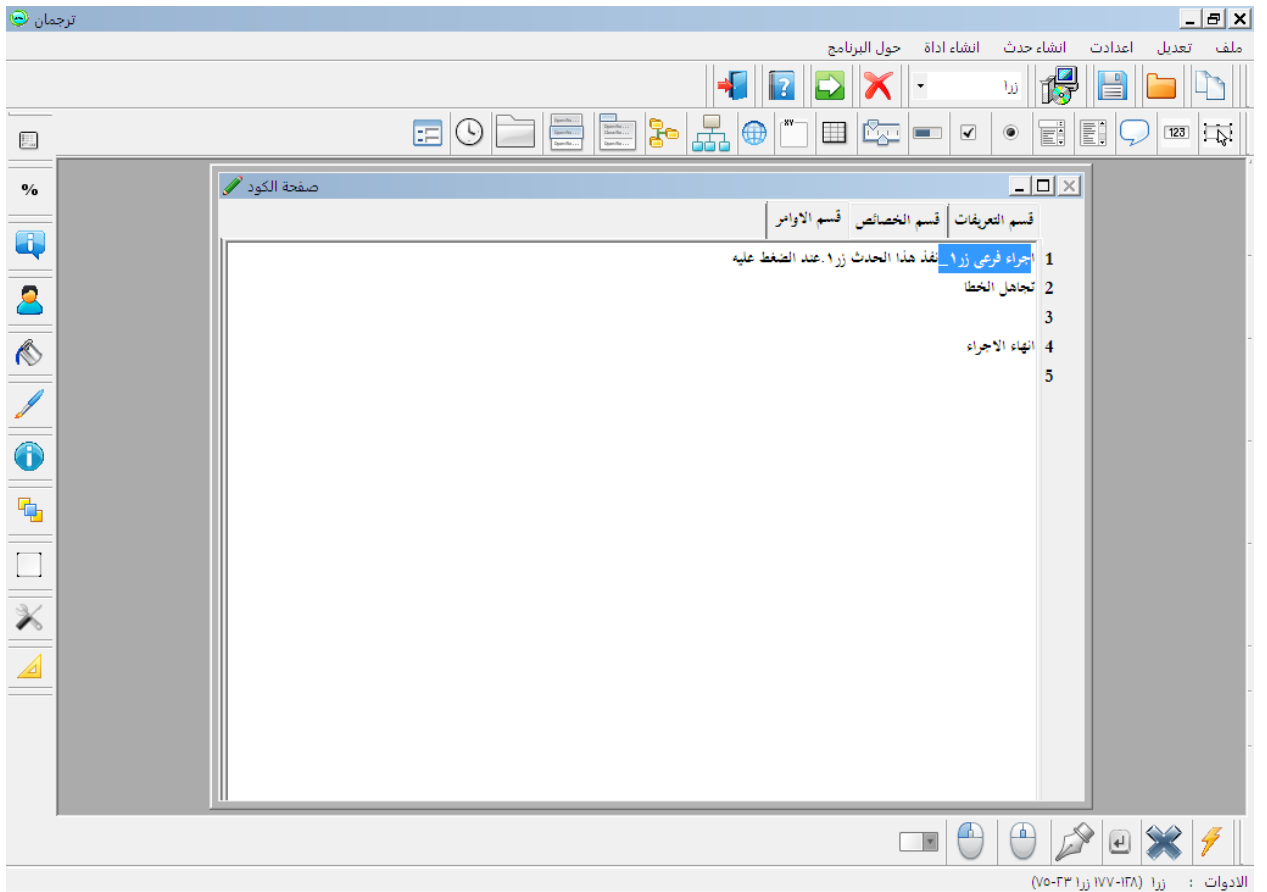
ترجمان

ملف تعديل اعدادت انشاء حدث انشاء اداة حول البرنامج

زر١

%

123

صفحة الكود

قسم التعريفات قسم الخصائص قسم الاوامر

1 اجراء فرعي زر١_نفذ هذا الحدث زر١.عند الضغط عليه
2 تجاهل الخطا
3
4 انهاء الاجراء
5

الادوات : زر١ (١٢٨-١٧٧) زر١ ٢٣-٧٥)